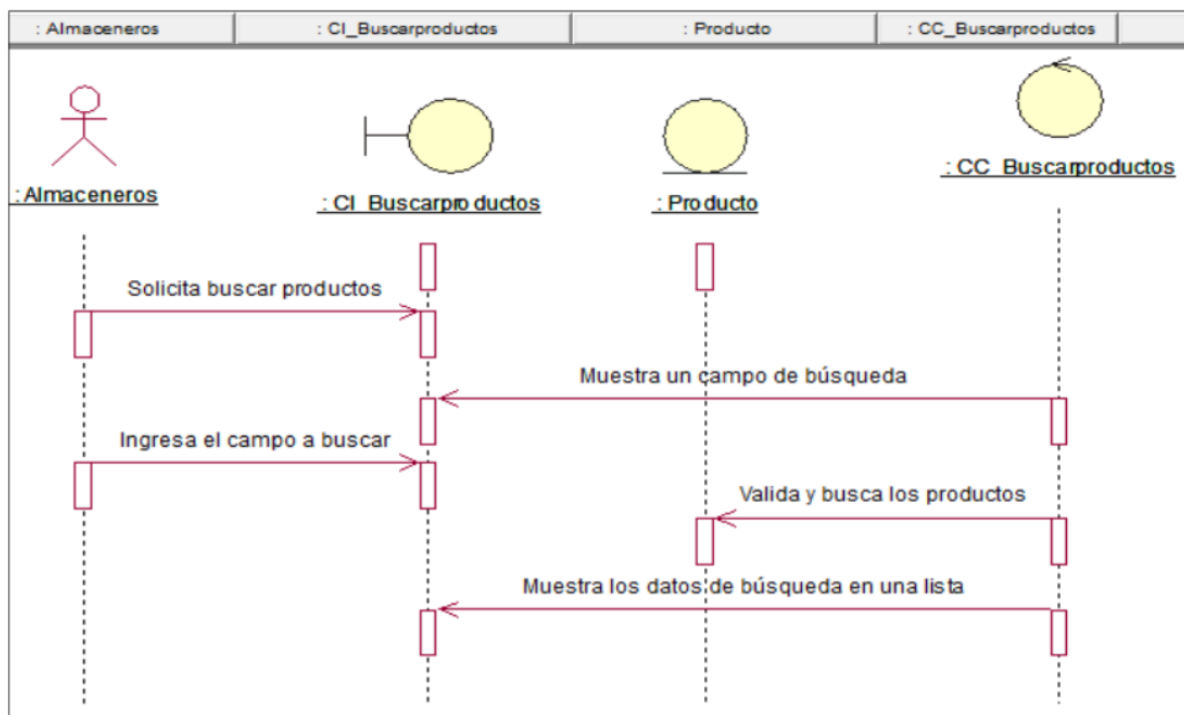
: Almaceneros | : CI_Buscarproductos | : Producto | : CC_Buscarproductos

: Almaceneros

: CI_Buscarpro ductos

: Producto

: CC_Buscarproductos

Solicita buscar productos

Muestra un campo de búsqueda

Ingresa el campo a buscar

Valida y busca los productos

Muestra los datos de búsqueda en una lista